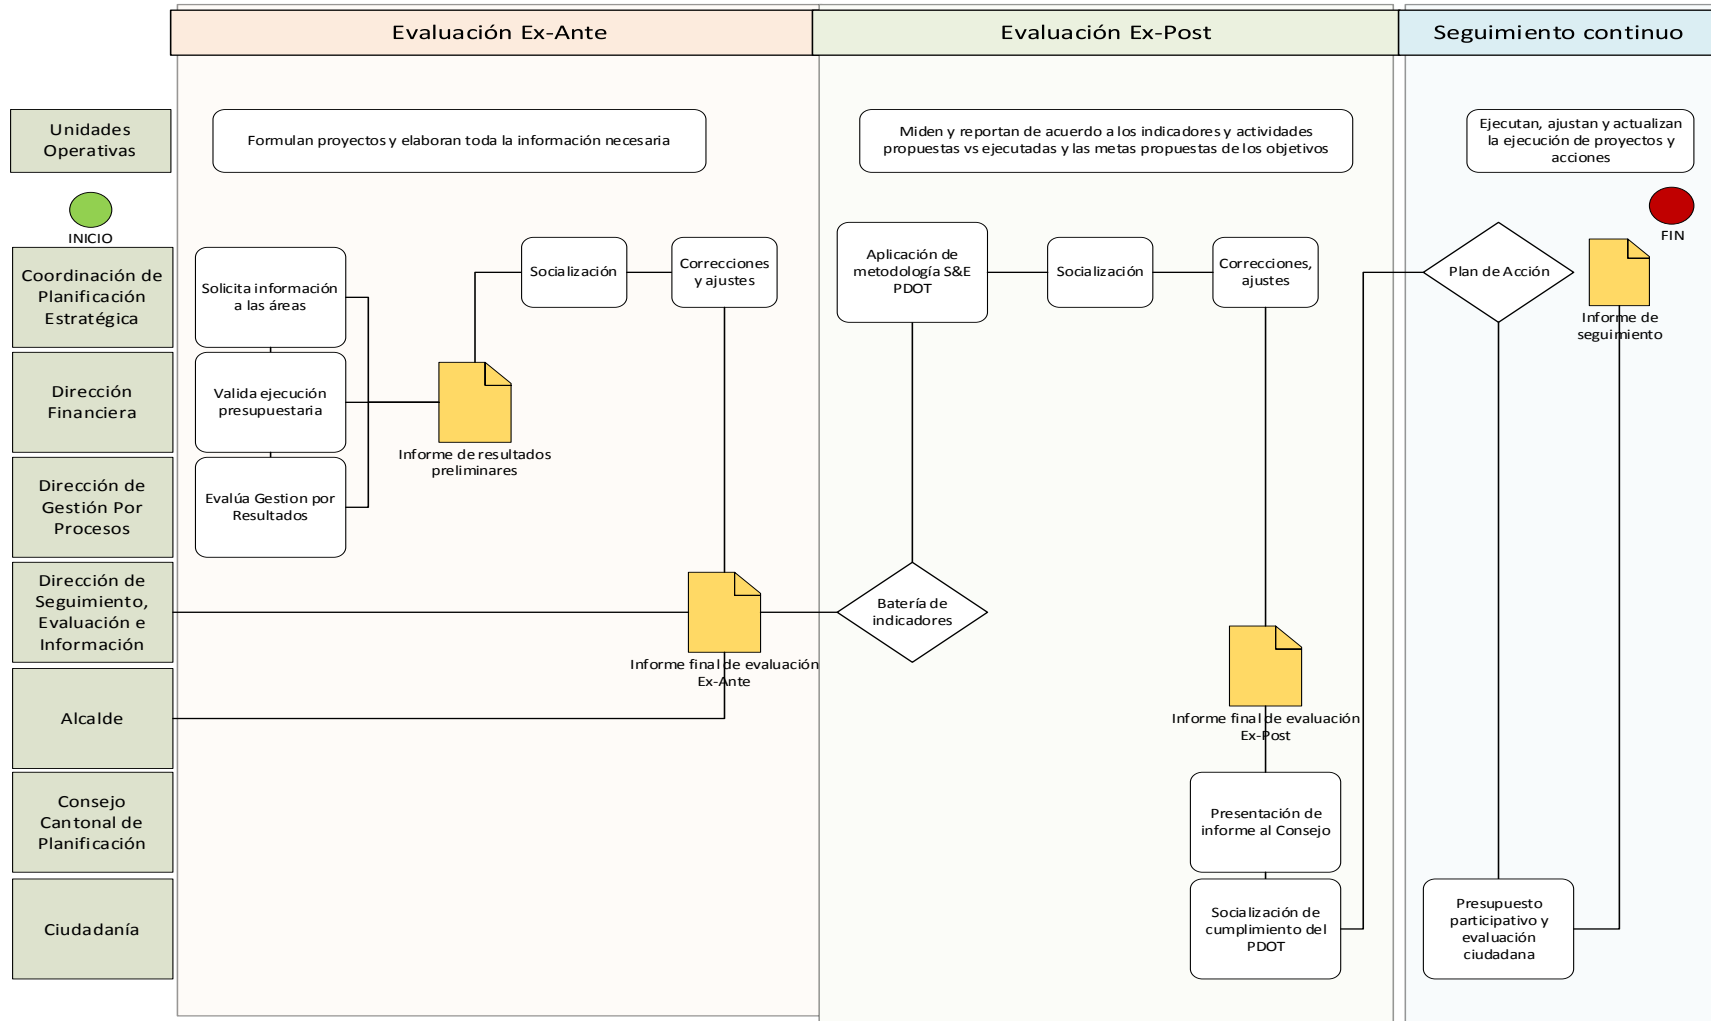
Evaluación Ex-Ante

Evaluación Ex-Post

Seguimiento continuo

Unidades Operativas

Formulan proyectos y elaboran toda la información necesaria

Miden y reportan de acuerdo a los indicadores y actividades propuestas vs ejecutadas y las metas propuestas de los objetivos

Ejecutan, ajustan y actualizan la ejecución de proyectos y acciones

INICIO

FIN

Coordinación de Planificación Estratégica

Solicita información a las áreas

Socialización

Correcciones y ajustes

Aplicación de metodología S&E PDOT

Socialización

Correcciones, ajustes

Plan de Acción

Informe de seguimiento

Dirección Financiera

Valida ejecución presupuestaria

Informe de resultados preliminares

Dirección de Gestión Por Procesos

Evalúa Gestion por Resultados

Dirección de Seguimiento, Evaluación e Información

Batería de indicadores

Informe final de evaluación Ex-Ante

Alcalde

Informe final de evaluación Ex-Post

Consejo Cantonal de Planificación

Presentación de informe al Consejo

Ciudadanía

Socialización de cumplimiento del PDOT

Presupuesto participativo y evaluación ciudadana